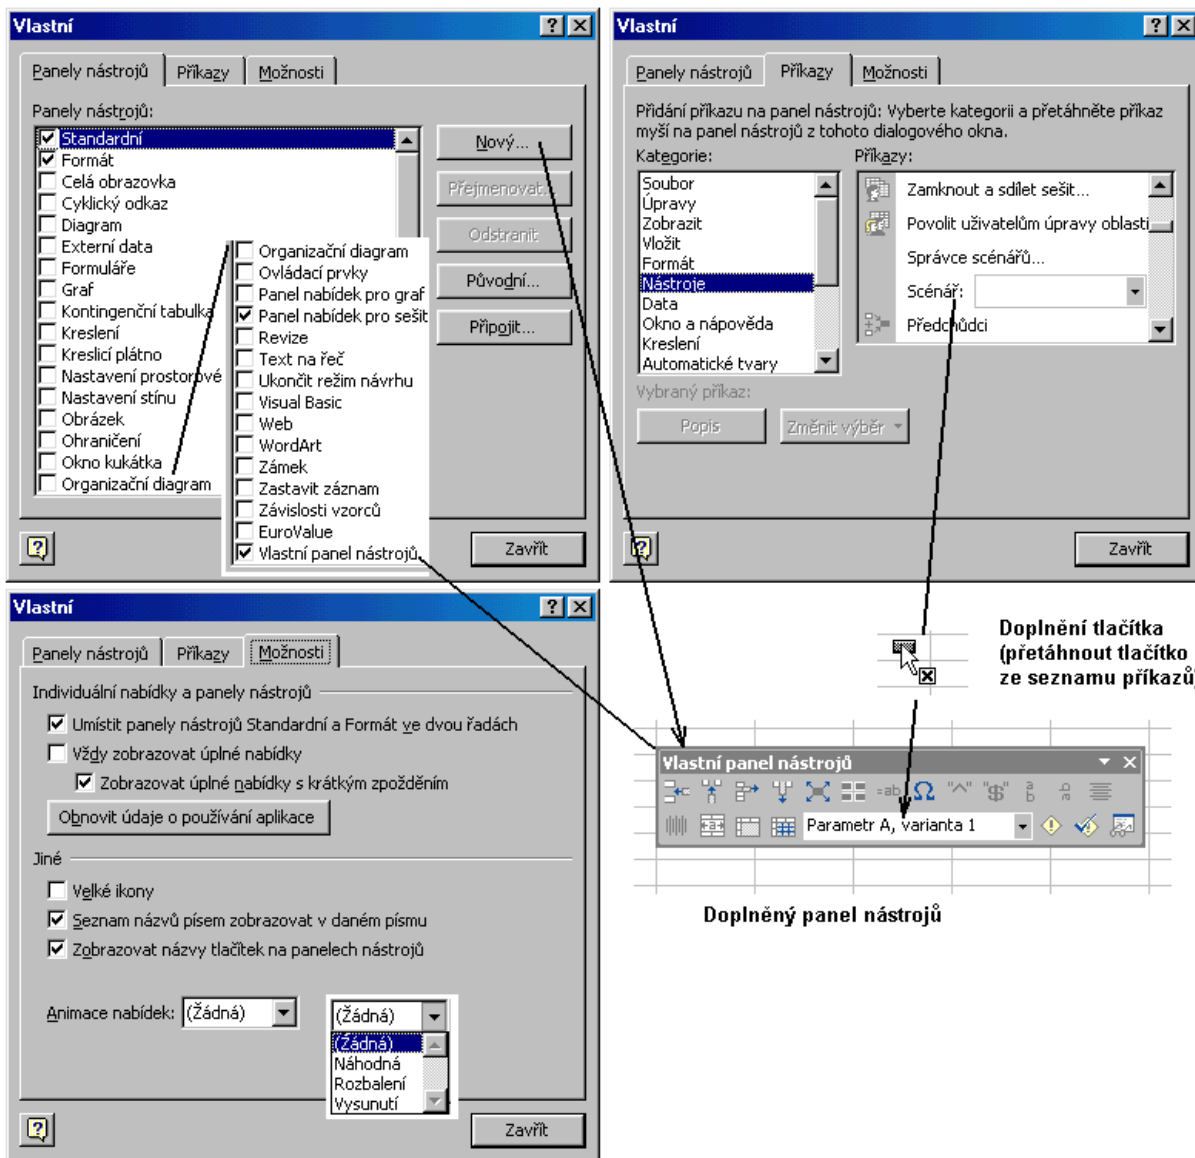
Vlastní

Panely nástrojů | Příkazy | Možnosti

Panely nástrojů:

Standardní
Formát
Celá obrazovka
Cyklický odkaz
Diagram
Externí data
Formuláře
Graf
Kontingenční tabulka
Kreslení
Kreslicí plátno
Nastavení prostorové
Nastavení stínu
Obrázek
Ohraničení
Okno kukátka
Organizační diagram

Organizační diagram
Ovládací prvky
Panel nabídek pro graf
Panel nabídek pro sešit
Revize
Text na řeč
Ukončit režim návrhu
Visual Basic
Web
WordArt
Zámek
Zastavit záznam
Závislosti vzorců
EuroValue
Vlastní panel nástrojů

Nový...
Přejmenovat...
Odstranit
Původní...
Připojit...

Zavřít

Vlastní

Panely nástrojů | Příkazy | Možnosti

Přidání příkazu na panel nástrojů: Vyberte kategorii a přetáhněte příkaz myší na panel nástrojů z tohoto dialogového okna.

Kategorie:
Soubor
Úpravy
Zobrazit
Vložit
Formát
Nástroje
Data
Okno a nápověda
Kreslení
Automatické tvary

Příkazy:
Zamknout a sdílet sešit...
Povolit uživatelům úpravy oblastí
Správce scénářů...
Scénář:
Předchůdci

Vybraný příkaz:
Popis
Změnit výběr

Zavřít

Vlastní

Panely nástrojů | Příkazy | Možnosti

Individuální nabídky a panely nástrojů
Umístit panely nástrojů Standardní a Formát ve dvou řadách
Vždy zobrazovat úplné nabídky
Zobrazovat úplné nabídky s krátkým zpožděním
Obnovit údaje o používání aplikace

Jiné
Velké ikony
Seznam názvů písem zobrazovat v daném písmu
Zobrazovat názvy tlačítek na panelech nástrojů

Animace nabídek: (Žádná)

(Žádná)
(Žádná)
Náhodná
Rozbalení
Vysunutí

Zavřít

Doplnění tlačítka (přetáhnout tlačítko ze seznamu příkazů)

Vlastní panel nástrojů
Parametr A, varianta 1

Doplněný panel nástrojů